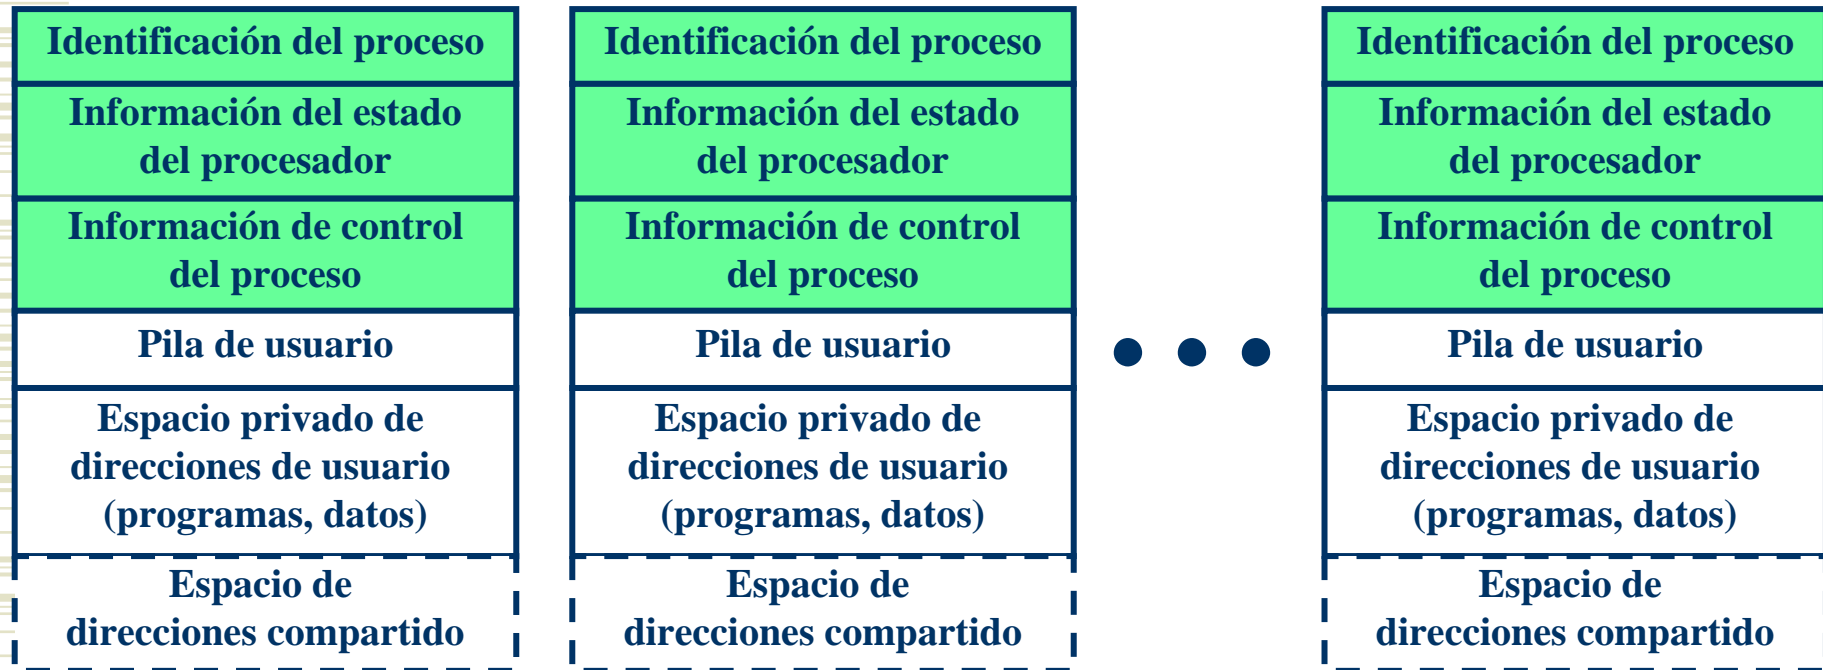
Identificación del proceso
Información del estado del procesador
Información de control del proceso
Pila de usuario
Espacio privado de direcciones de usuario (programas, datos)
Espacio de direcciones compartido

Identificación del proceso
Información del estado del procesador
Información de control del proceso
Pila de usuario
Espacio privado de direcciones de usuario (programas, datos)
Espacio de direcciones compartido

• • •

Identificación del proceso
Información del estado del procesador
Información de control del proceso
Pila de usuario
Espacio privado de direcciones de usuario (programas, datos)
Espacio de direcciones compartido